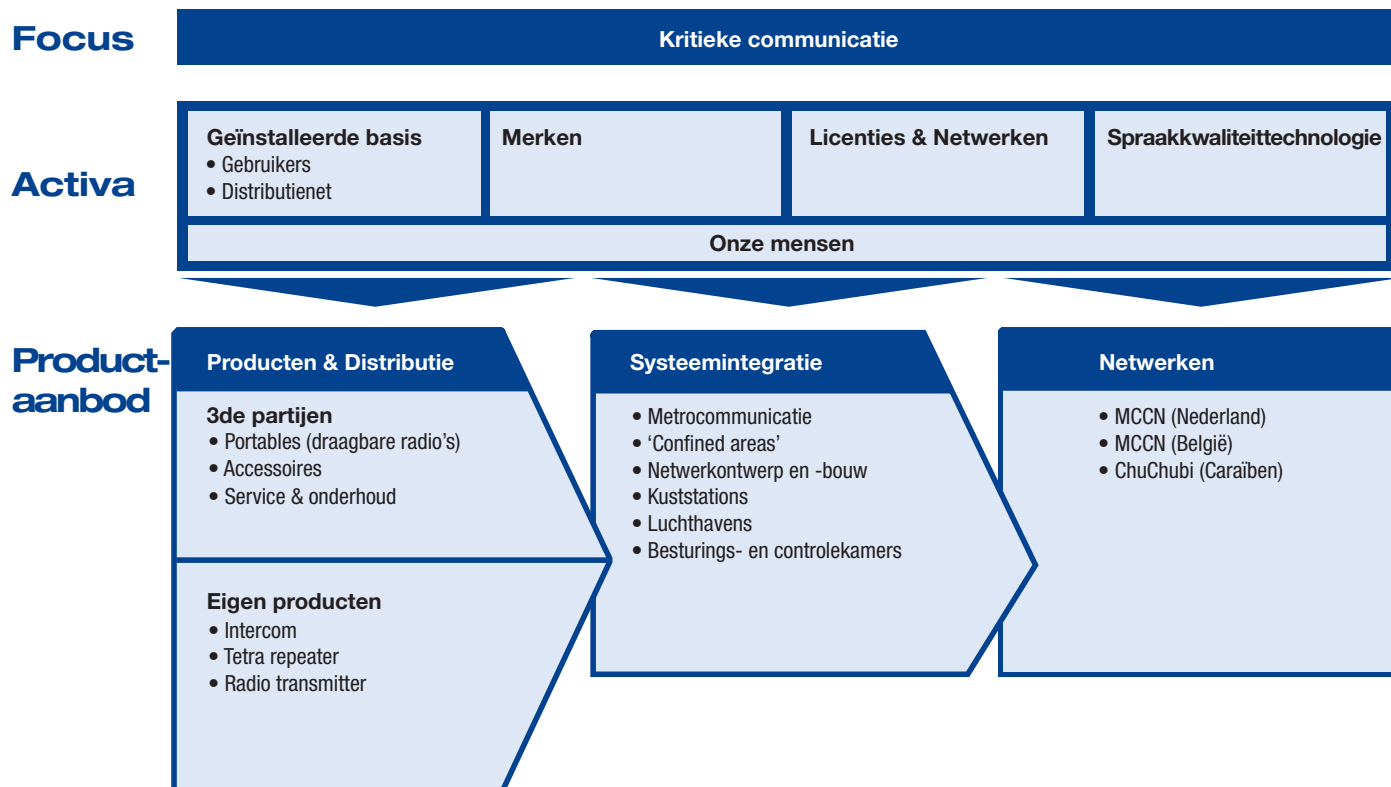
Focus

Kritieke communicatie

Activa

Geïnstalleerde basis
• Gebruikers
• Distributienet

Merken

Licenties & Netwerken

Spraakkwaliteittechnologie

Onze mensen

Productaanbod

Producten & Distributie

3de partijen
• Portables (draagbare radio's)
• Accessoires
• Service & onderhoud

Eigen producten
• Intercom
• Tetra repeater
• Radio transmitter

Systeemintegratie

• Metrocommunicatie
• 'Confined areas'
• Netwerkontwerp en -bouw
• Kuststations
• Luchthavens
• Besturings- en controlekamers

Netwerken

• MCCN (Nederland)
• MCCN (België)
• ChuChubi (Caraïben)